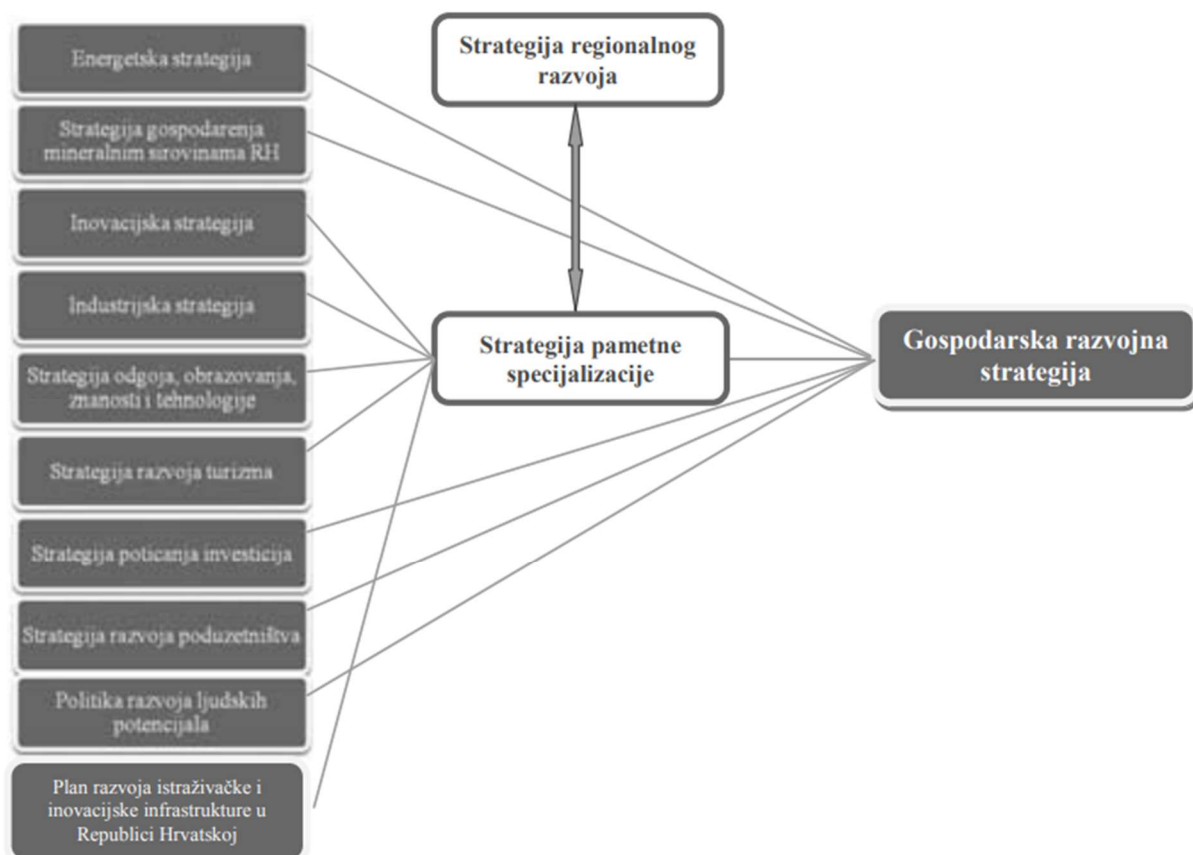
Energetska strategija

Strategija gospodarenja mineralnim sirovinama RH

Inovacijska strategija

Industrijska strategija

Strategija odgoja, obrazovanja, znanosti i tehnologije

Strategija razvoja turizma

Strategija poticanja investicija

Strategija razvoja poduzetništva

Politika razvoja ljudskih potencijala

Plan razvoja istraživačke i inovacijske infrastrukture u Republici Hrvatskoj

Strategija regionalnog razvoja

Strategija pametne specijalizacije

Gospodarska razvojna strategija